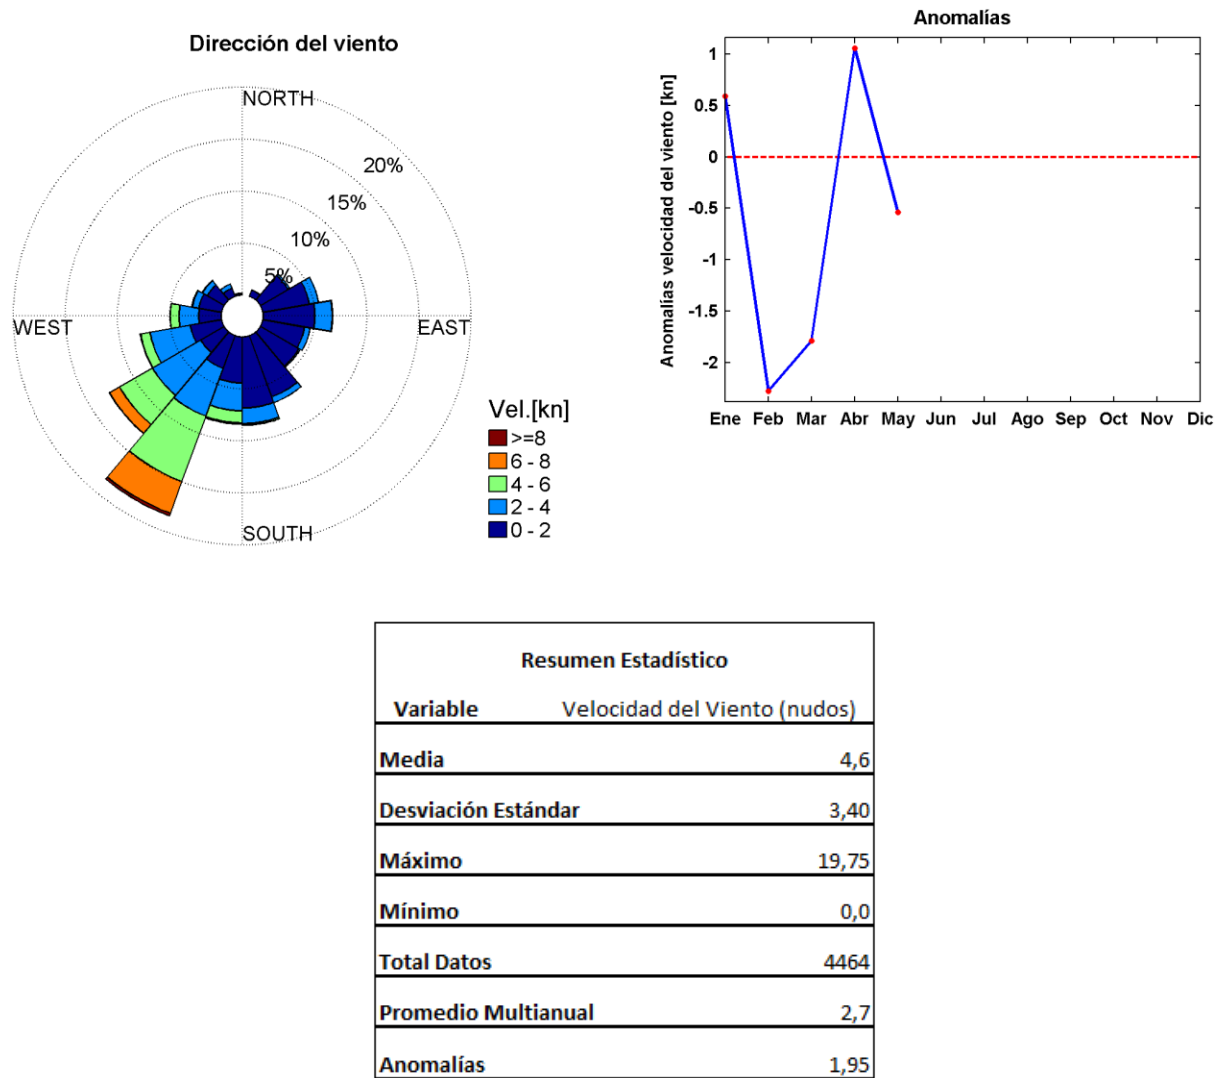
Dirección del viento

NORTH
20%
15%
10%
5%
WEST
EAST
SOUTH

Vel.[kn]
>=8
6 - 8
4 - 6
2 - 4
0 - 2

Anomalías

Anomalías velocidad del viento [kn]
1
0.5
0
-0.5
-1
-1.5
-2
Ene Feb Mar Abr May Jun Jul Ago Sep Oct Nov Dic

| Resumen Estadístico | |
|---|---|
| Variable | Velocidad del Viento (nudos) |
| Media | 4,6 |
| Desviación Estándar | 3,40 |
| Máximo | 19,75 |
| Mínimo | 0,0 |
| Total Datos | 4464 |
| Promedio Multianual | 2,7 |
| Anomalías | 1,95 |